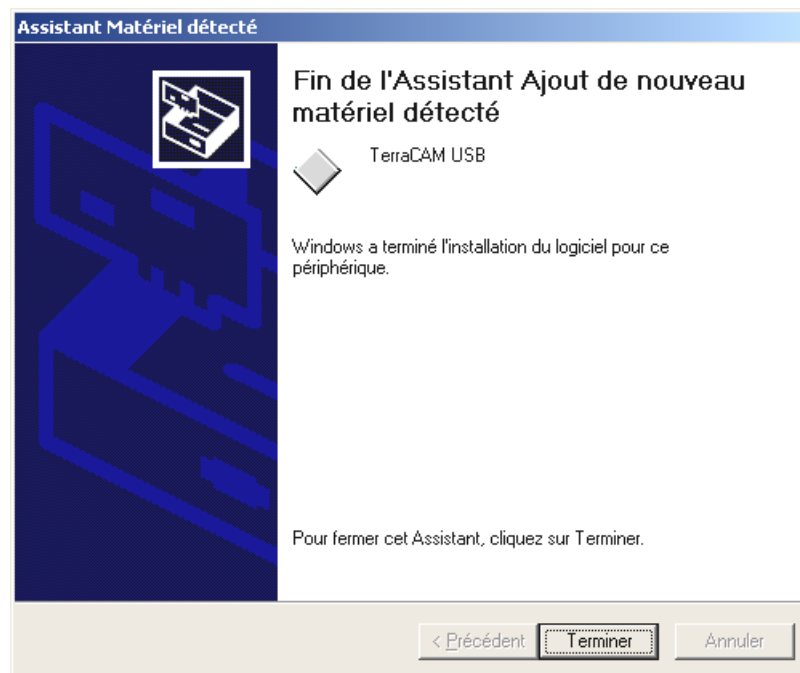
Assistant Matériel détecté

Fin de l'Assistant Ajout de nouveau matériel détecté

TerraCAM USB

Windows a terminé l'installation du logiciel pour ce périphérique.

Pour fermer cet Assistant, cliquez sur Terminer.

< Précédent

Terminer

Annuler